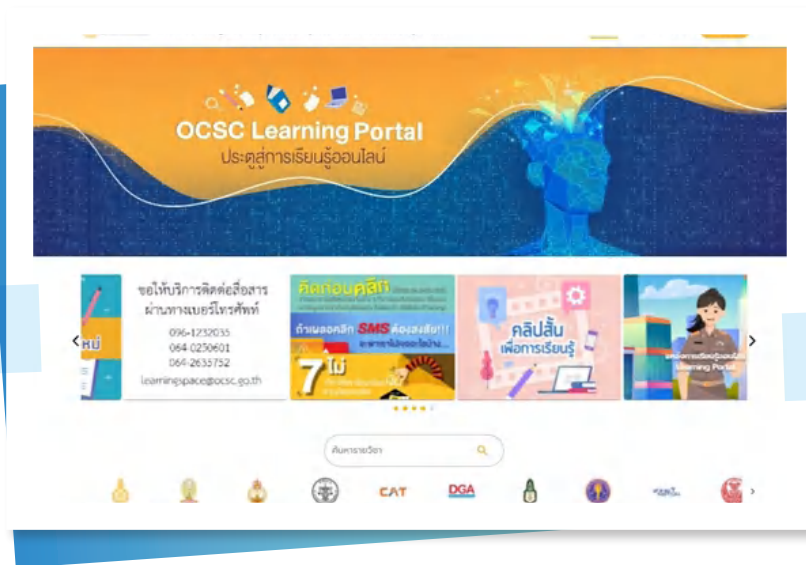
OCSC Learning Portal
ประตูสู่การเรียนรู้ออนไลน์

หม่

ขอให้บริการติดต่อสื่อสาร ผ่านทางเบอร์โทรศัพท์
096-1232035
064-0230601
064-2635752
learningspace@ocsc.go.th

คิดก่อนคลิก
ถ้าเผลอคลิก SMS ต้องสงสัย!!!
7 ไม่

คลิปสั้น เพื่อการเรียนรู้

Learning Portal

ค้นหารายวิชา

CAT
DGA